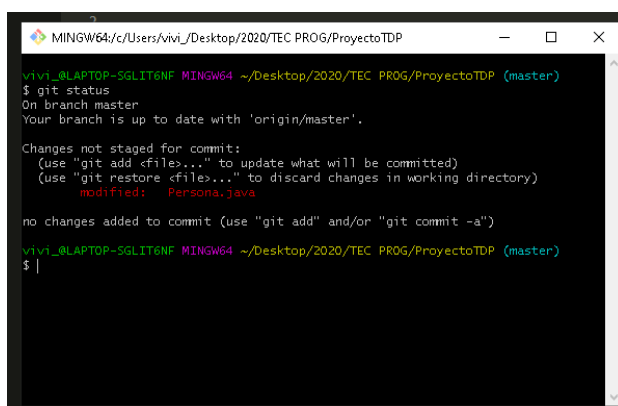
MINGW64:/c/Users/vivi_/Desktop/2020/TEC PROG/ProyectoTDP

vivi_@LAPTOP-SGLIT6NF MINGW64 ~/Desktop/2020/TEC PROG/ProyectoTDP (master)
$ git status
On branch master
Your branch is up to date with 'origin/master'.

Changes not staged for commit:
  (use "git add <file>..." to update what will be committed)
  (use "git restore <file>..." to discard changes in working directory)
        modified:   Persona.java

no changes added to commit (use "git add" and/or "git commit -a")

vivi_@LAPTOP-SGLIT6NF MINGW64 ~/Desktop/2020/TEC PROG/ProyectoTDP (master)
$ |